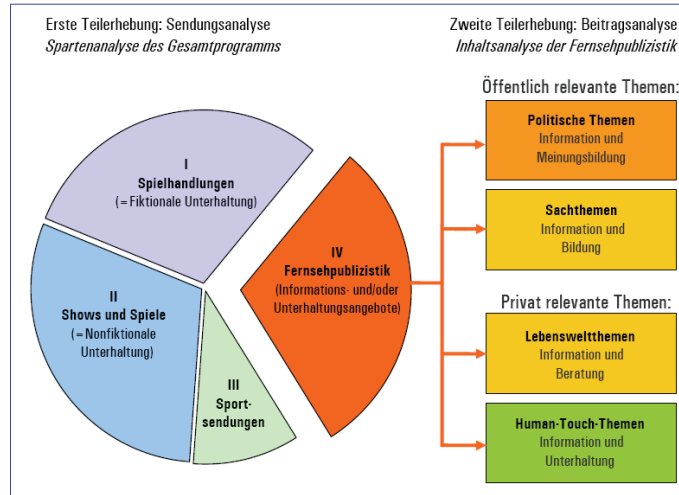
Erste Teilerhebung: Sendungsanalyse
*Spartenanalyse des Gesamtprogramms*

Zweite Teilerhebung: Beitragsanalyse
*Inhaltsanalyse der Fernsehpublizistik*

I
Spielhandlungen
(=Fiktionale Unterhaltung)

II
Shows und Spiele
(=Nonfiktionale Unterhaltung)

III
Sportsendungen

IV
Fernsehpublizistik
(Informations- und/oder Unterhaltungsangebote)

Öffentlich relevante Themen:

Politische Themen
Information und Meinungsbildung

Sachthemen
Information und Bildung

Privat relevante Themen:

Lebensweltthemen
Information und Beratung

Human-Touch-Themen
Information und Unterhaltung